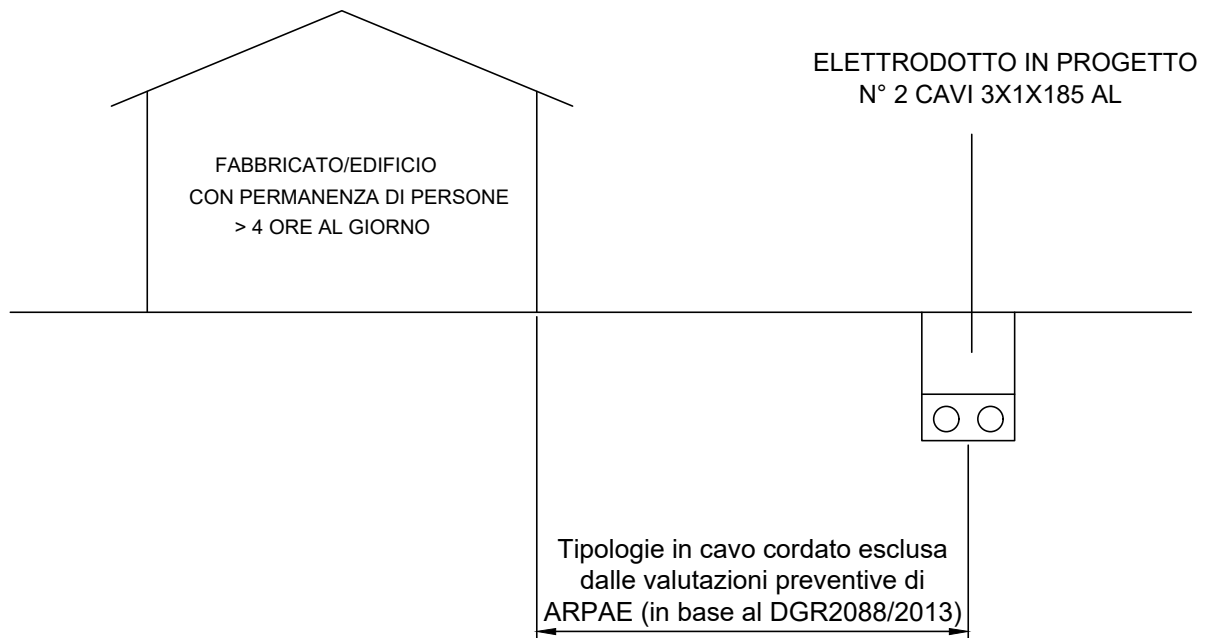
ELETTRODOTTO IN PROGETTO
N° 2 CAVI 3X1X185 AL

FABBRICATO/EDIFICIO
CON PERMANENZA DI PERSONE
> 4 ORE AL GIORNO

Tipologie in cavo cordato esclusa dalle valutazioni preventive di ARPAE (in base al DGR2088/2013)